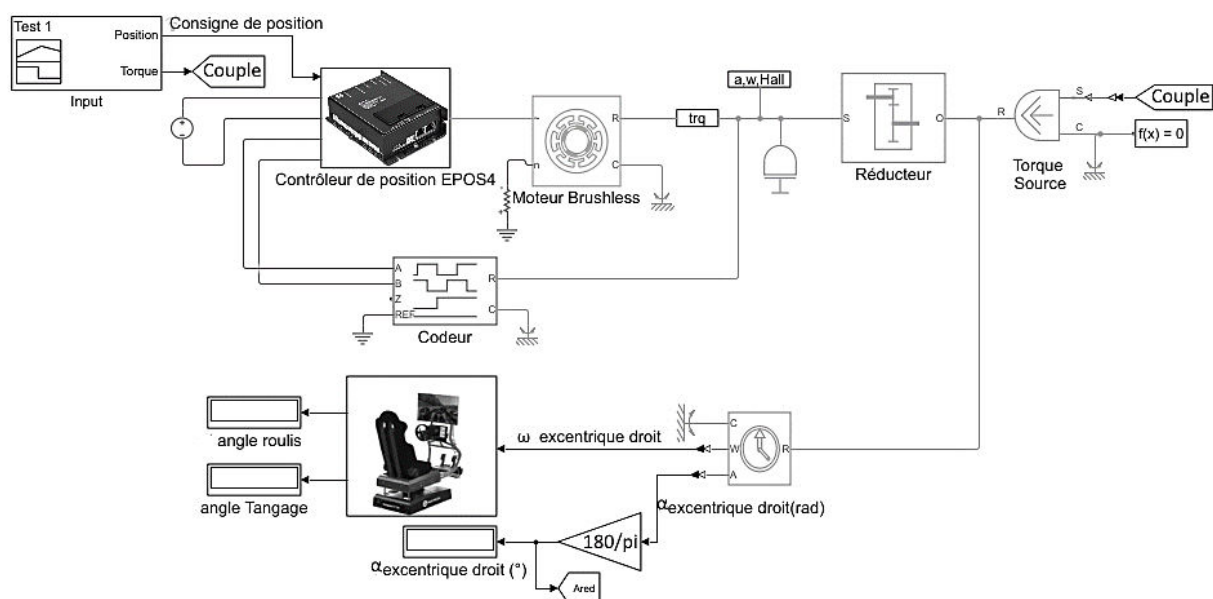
Test 1
Position
Torque
Input
Consigne de position
Couple
Contrôleur de position EPOS4
R
C
n
Moteur Brushless
trq
a,w,Hall
S
O
Réducteur
R
S
C
Couple
f(x) = 0
Torque Source
A
B
Z
REF
R
C
Codeur
angle roulis
angle Tangage
ω excentrique droit
C
W
A
R
$\alpha_{\text{excentrique droit(rad)}}$
180/pi
$\alpha_{\text{excentrique droit (°)}}$
Ared